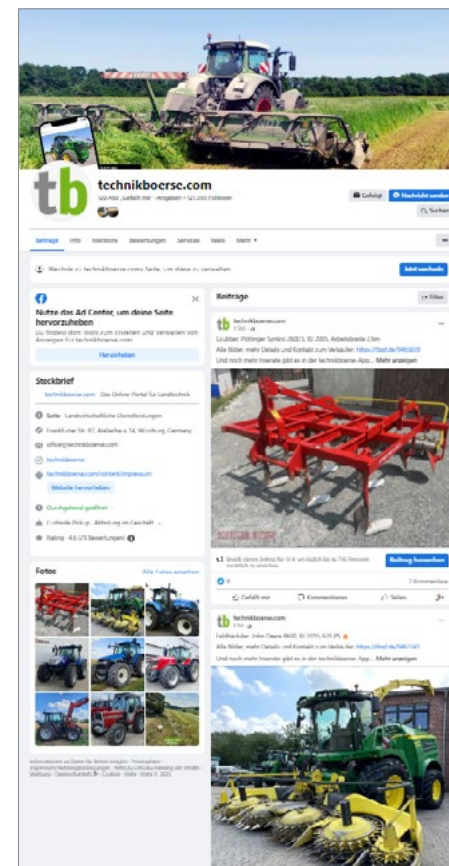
tb

technikboerse.com

Gefolgt  Nachricht senden  Suchen

Beiträge  Info  Erwähnungen  Bewertungen  Services  Reels  Mehr ▾

Wechsle zu technikboerse.com Seite, um diese zu verwalten  Jetzt wechseln

Nutze das Ad Center, um deine Seite hervorzuheben

Hervorheben

Steckbrief

technikboerse.com – Das Online-Portal für Landtechnik

Seite · Landwirtschaftliche Dienstleistungen

Würzburg, Germany

office@technikboerse.com

technikboerse

technikboerse.com/content/impressum

Website hervorheben

Durchgehend geöffnet

Bewertung · 4,6 (23 Bewertungen)

Fotos  Alle Fotos ansehen

Beiträge  Filter

technikboerse.com

Grubber Pöttinger Synkro 2600 S, BJ 2005, Arbeitsbreite 2,6m

Alle Bilder, mehr Details und Kontakt zum Verkäufer:

Und noch mehr Inserate gibt es in der technikboerse-App... Mehr anzeigen

Beitrag bewerben

Gefällt mir  Kommentieren  Teilen

technikboerse.com

Feldhäcksler John Deere 8600, BJ 2019

Alle Bilder, mehr Details und Kontakt zum Verkäufer:

Und noch mehr Inserate gibt es in der technikboerse-App... Mehr anzeigen